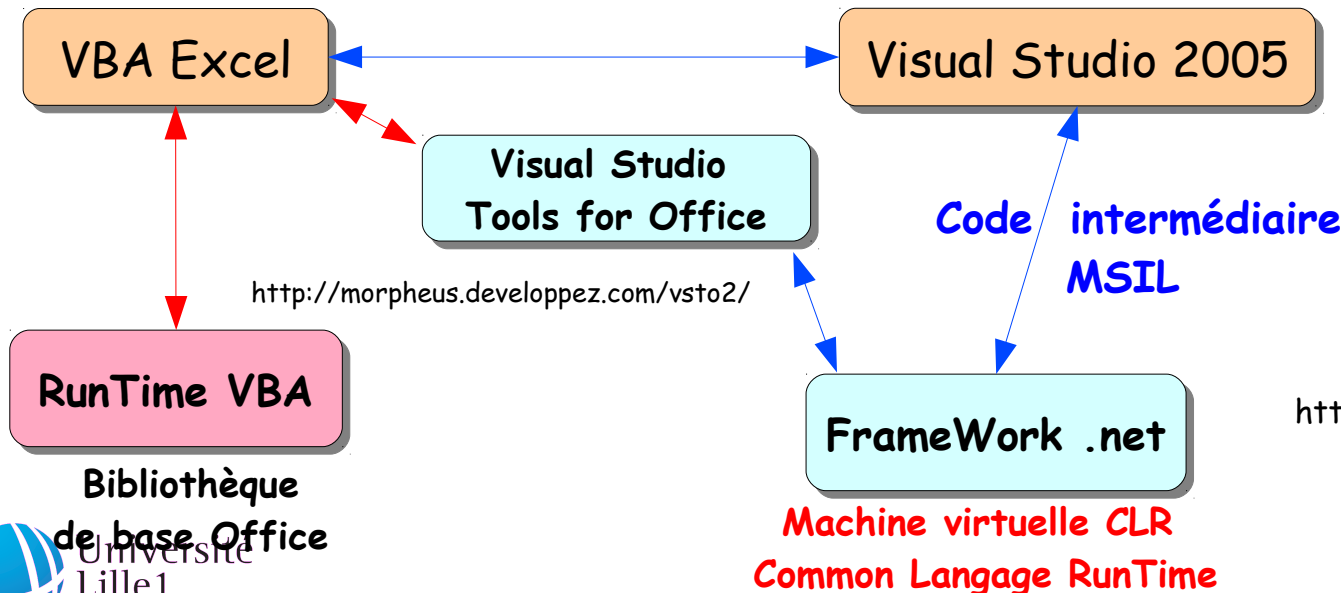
VBA Excel

Visual Studio 2005

Visual Studio Tools for Office

Code intermédiaire MSIL

http://morpheus.developpez.com/vsto2/

RunTime VBA

FrameWork .net

htt

Bibliothèque de base Office

Université Lille1

Machine virtuelle CLR
Common Langage RunTime